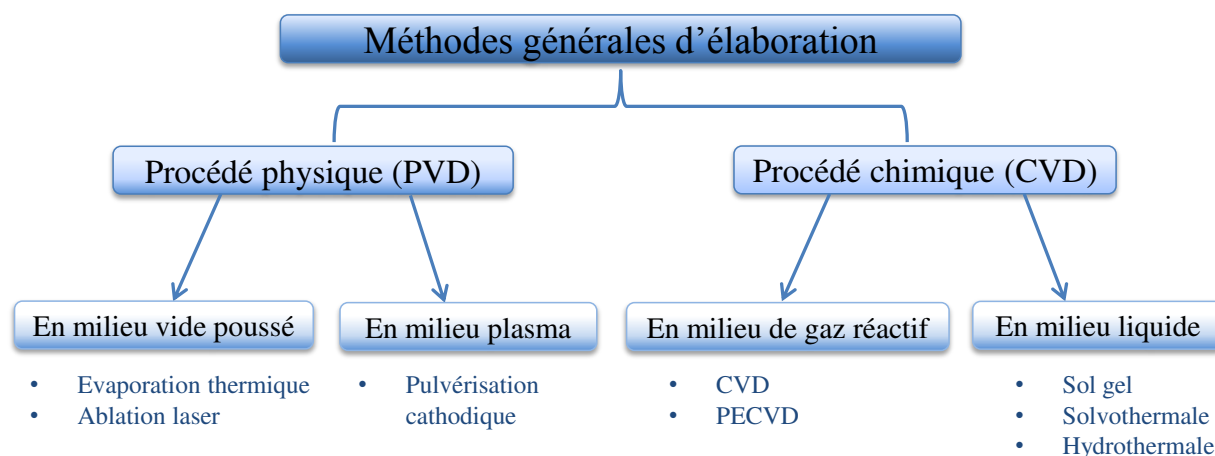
Méthodes générales d’élaboration

Procédé physique (PVD)

Procédé chimique (CVD)

En milieu vide poussé

- Evaporation thermique
- Ablation laser

En milieu plasma

- Pulvérisation cathodique

En milieu de gaz réactif

- CVD
- PECVD

En milieu liquide

- Sol gel
- Solvothermale
- Hydrothermale